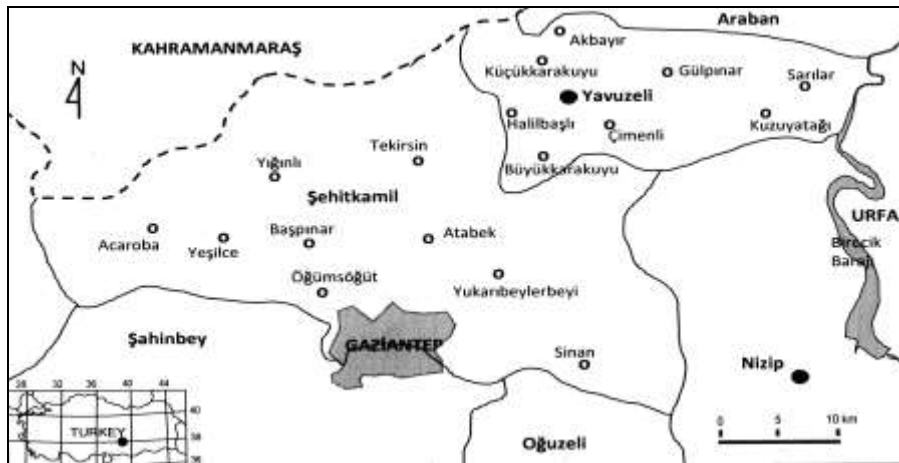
Araban
KAHRAMANMARAŞ
N
Akbayır
Küçükkarakuyu
Gülpınar
Sarılar
Yavuzeli
Halilbaşlı
Çimenli
Kuzuyatağı
Tekirsin
Yığınlı
Büyükkarakuyu
Şehitkamil
URFA
Acaroba
Yeşilce
Başpınar
Atabek
Birecik Barajı
Öğümsöğüt
Yukarıbeylerbeyi
Şahinbey
GAZİANTEP
Sinan
Nizip
28 32 36 40 44
40
TURKEY
38
36
0 5 10 km
Oğuzeli